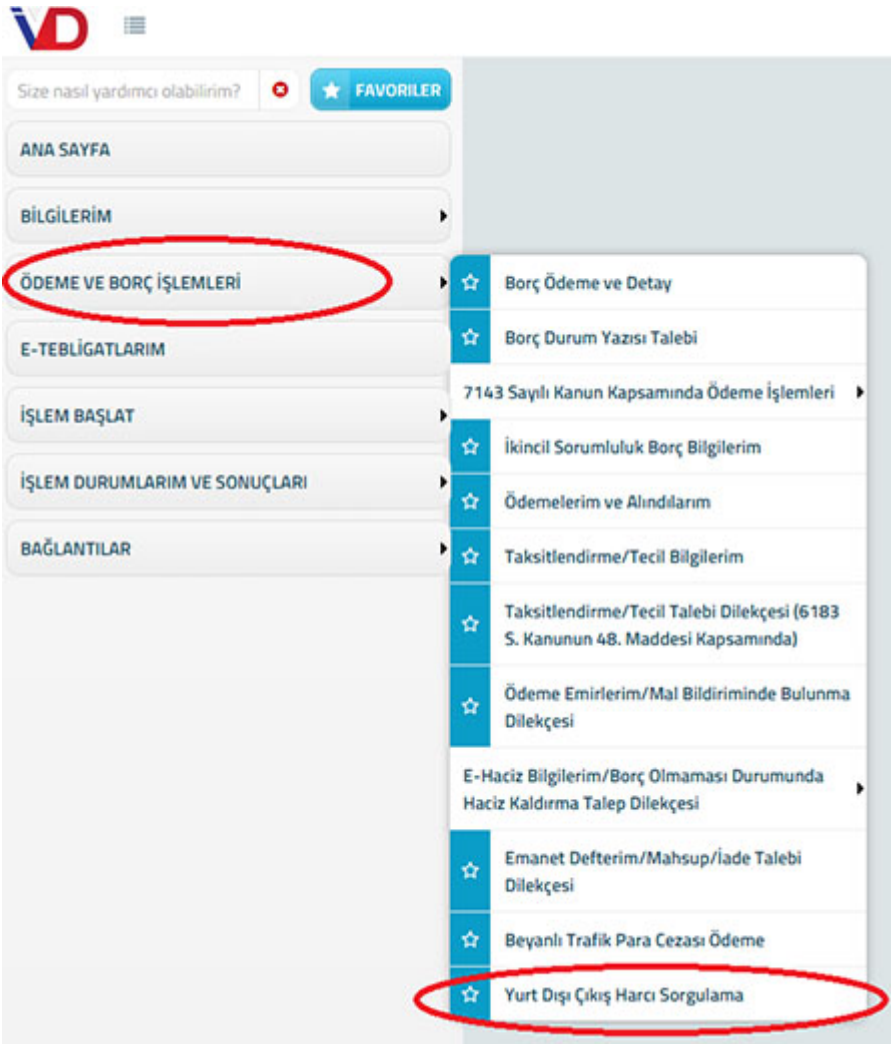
VD

Size nasıl yardımcı olabilirim?

FAVORILER

ANA SAYFA

BİLGİLERİM

ÖDEME VE BORÇ İŞLEMLERİ

E-TEBLİGATLARIM

İŞLEM BAŞLAT

İŞLEM DURUMLARIM VE SONUÇLARI

BAĞLANTILAR

Borç Ödeme ve Detay

Borç Durum Yazısı Talebi

7143 Sayılı Kanun Kapsamında Ödeme İşlemleri

İkincil Sorumluluk Borç Bilgilerim

Ödemelerim ve Alındılarım

Taksitlendirme/Tecil Bilgilerim

Taksitlendirme/Tecil Talebi Dilekçesi (6183 S. Kanunun 48. Maddesi Kapsamında)

Ödeme Emirlerim/Mal Bildiriminde Bulunma Dilekçesi

E-Haciz Bilgilerim/Borç Olmaması Durumunda Haciz Kaldırma Talep Dilekçesi

Emanet Defterim/Mahsup/İade Talebi Dilekçesi

Beyanlı Trafik Para Cezası Ödeme

Yurt Dışı Çıkış Harcı Sorgulama